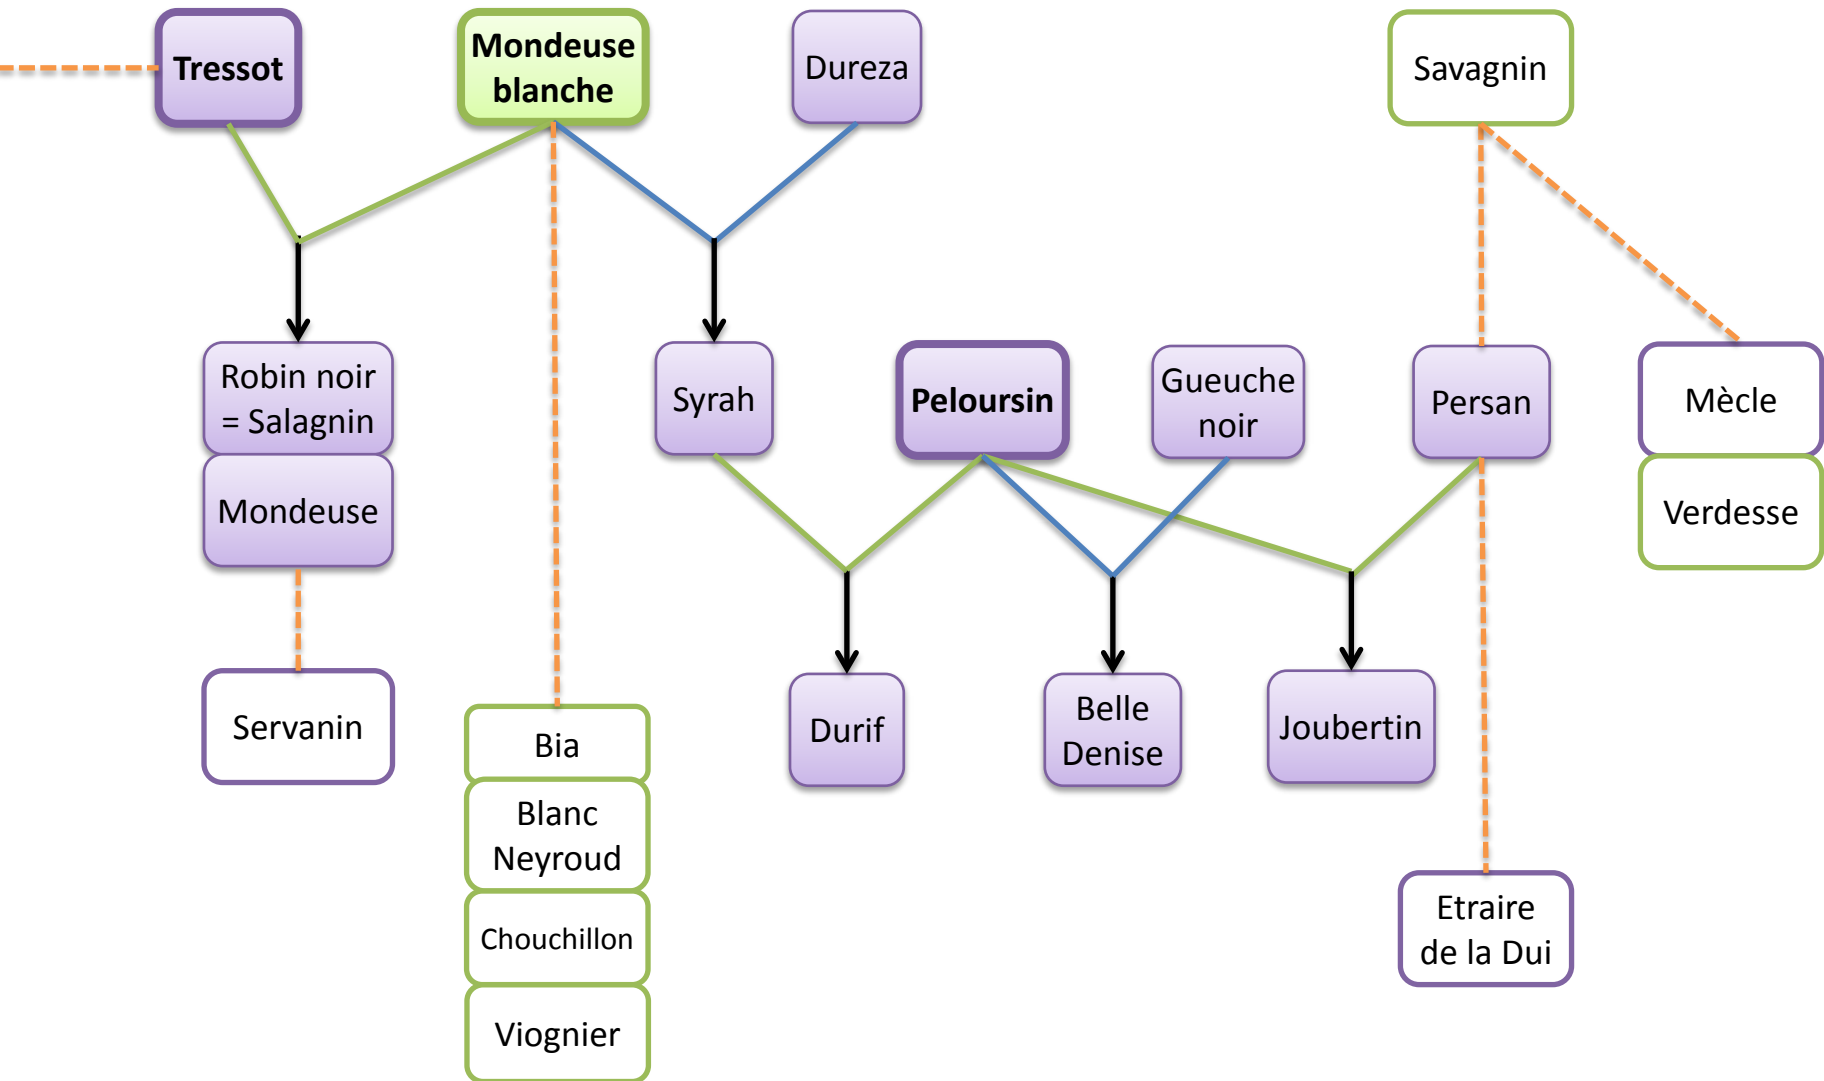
Tressot

Mondeuse blanche

Dureza

Savagnin

Robin noir = Salagnin

Mondeuse

Syrah

Peloursin

Gueuche noir

Persan

Mècle

Verdesse

Servanin

Bia

Blanc Neyroud

Chouchillon

Viognier

Durif

Belle Denise

Joubertin

Etraire de la Dui